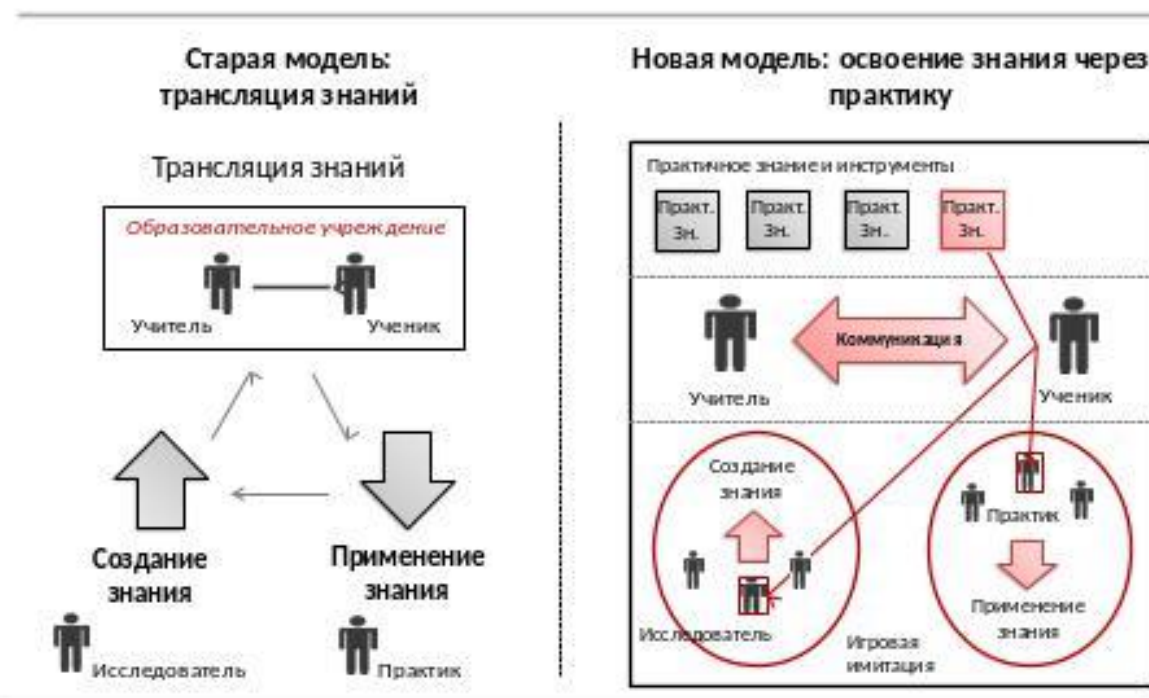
Старая модель: трансляция знаний

Трансляция знаний

Образовательное учреждение

Учитель

Ученик

Создание знания

Применение знания

Исследователь

Практик

Новая модель: освоение знания через практику

Практичное знание и инструменты

Практ. Зн.

Практ. Зн.

Практ. Зн.

Практ. Зн.

Коммуникация

Учитель

Ученик

Создание знания

Практик

Применение знания

Исследователь

Игровая имитация